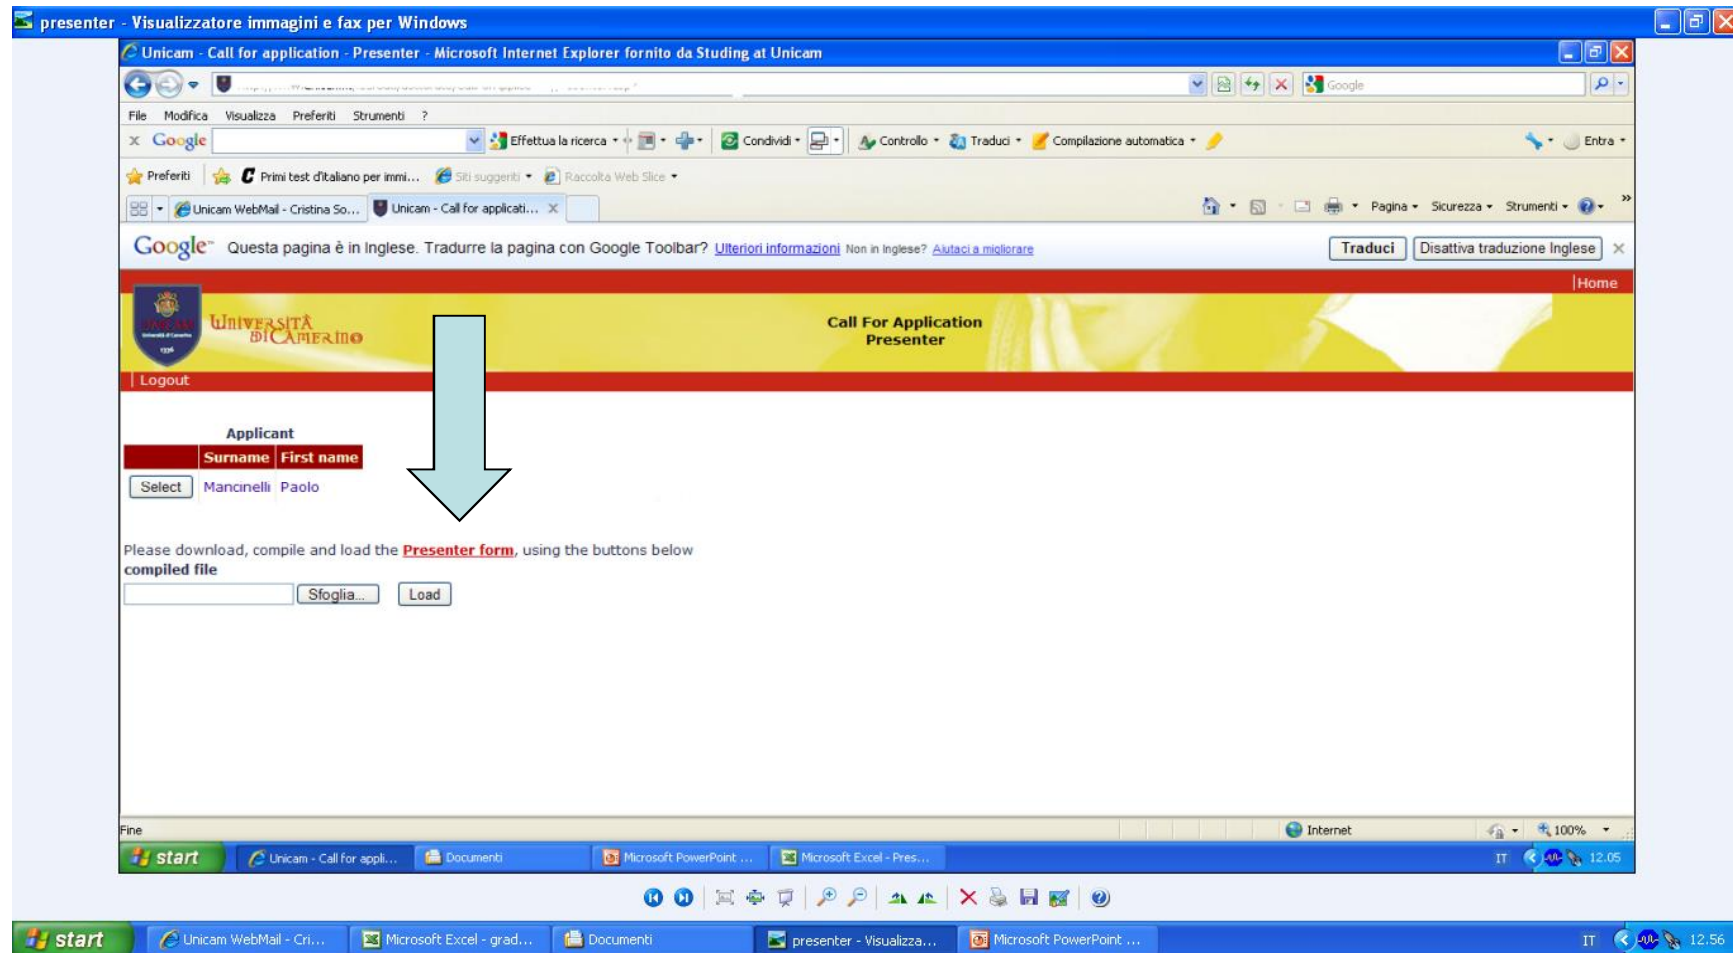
presenter - Visualizzatore immagini e fax per Windows

Unicam - Call for application - Presenter - Microsoft Internet Explorer fornito da Studing at Unicam

Google

File Modifica Visualizza Preferiti Strumenti ?

Google Effettua la ricerca Condividi Controllo Traduci Compilazione automatica Entra

Preferiti Primi test d'italiano per immi... Siti suggeriti Raccolta Web Slice

Unicam WebMail - Cristina So... Unicam - Call for applicati...

Pagina Sicurezza Strumenti

Google Questa pagina è in Inglese. Tradurre la pagina con Google Toolbar? Ulteriori informazioni Non in Inglese? Aiutaci a migliorare Traduci Disattiva traduzione Inglese

|Home

Università di Camerino

Call For Application
Presenter

| Logout

Applicant

| | Surname | First name |
|---|---|---|
| Select | Mancinelli | Paolo |

Please download, compile and load the Presenter form, using the buttons below
compiled file

Sfoglia... Load

Fine Internet 100%

start Unicam - Call for appli... Documenti Microsoft PowerPoint ... Microsoft Excel - Pres... IT 12.05

start Unicam WebMail - Cri... Microsoft Excel - grad... Documenti presenter - Visualizza... Microsoft PowerPoint ... IT 12.56